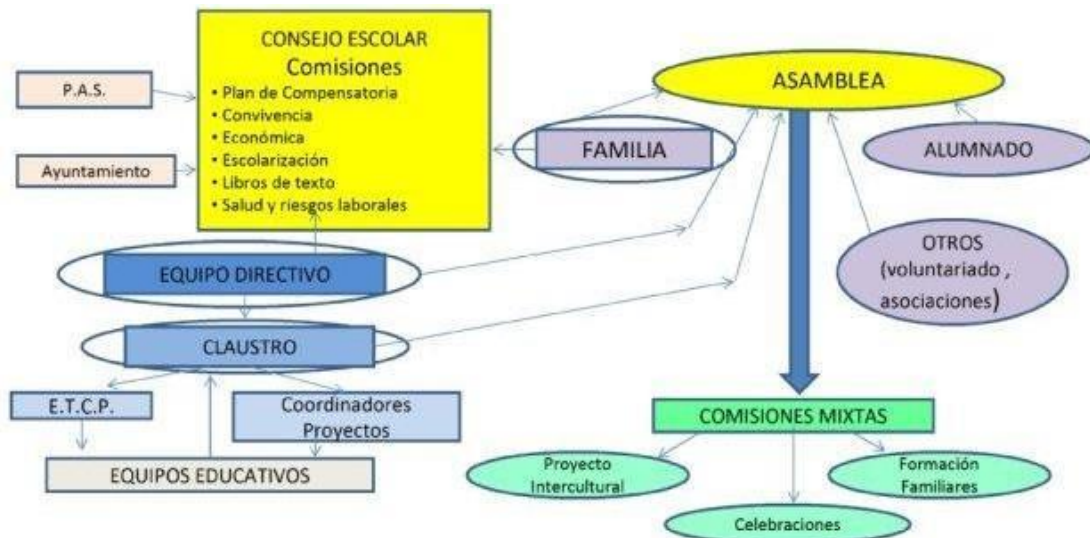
P.A.S.

Ayuntamiento

CONSEJO ESCOLAR
Comisiones
• Plan de Compensatoria
• Convivencia
• Económica
• Escolarización
• Libros de texto
• Salud y riesgos laborales

FAMILIA

ASAMBLEA

ALUMNADO

OTROS (voluntariado , asociaciones)

EQUIPO DIRECTIVO

CLAUSTRO

E.T.C.P.

Coordinadores Proyectos

EQUIPOS EDUCATIVOS

COMISIONES MIXTAS

Proyecto Intercultural

Formación Familiares

Celebraciones